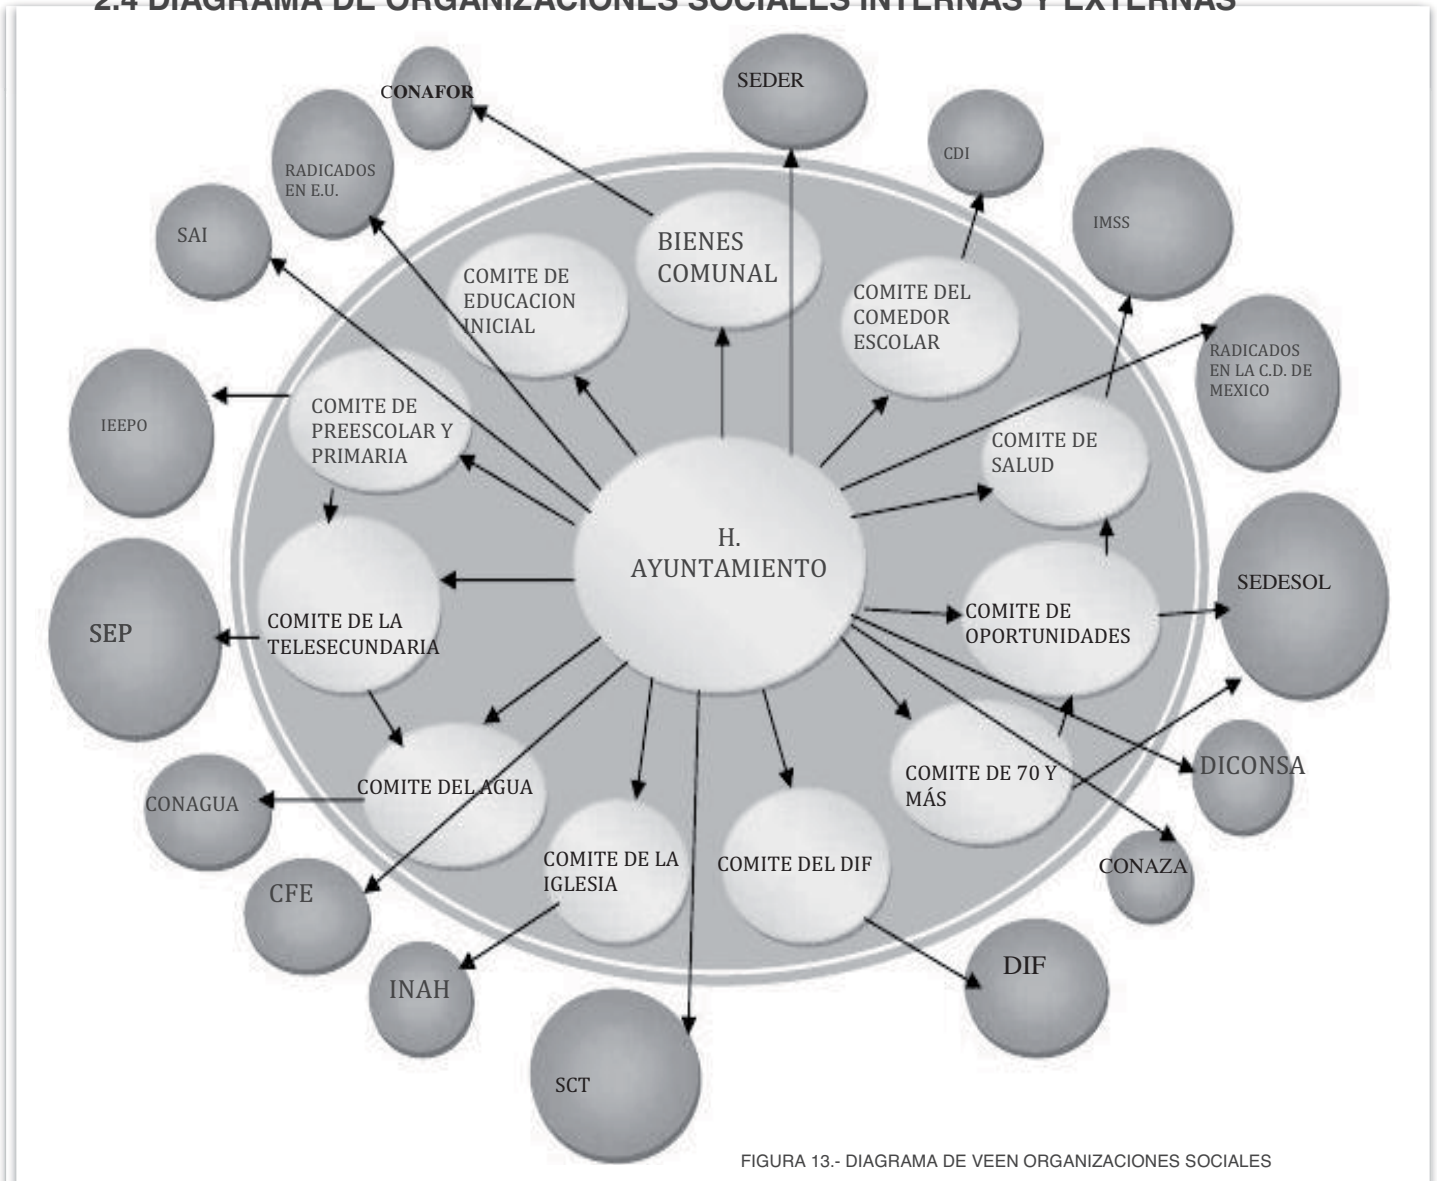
2.4 DIAGRAMA DE ORGANIZACIONES SOCIALES INTERNAS Y EXTERNAS

CONAFOR

SEDER

RADICADOS EN E.U.

CDI

SAI

IMSS

BIENES COMUNAL

COMITE DE EDUCACION INICIAL

COMITE DEL COMEDOR ESCOLAR

RADICADOS EN LA C.D. DE MEXICO

IEEPO

COMITE DE PREESCOLAR Y PRIMARIA

COMITE DE SALUD

H. AYUNTAMIENTO

SEDESOL

SEP

COMITE DE LA TELESECUNDARIA

COMITE DE OPORTUNIDADES

COMITE DE 70 Y MÁS

DICONSA

CONAGUA

COMITE DEL AGUA

COMITE DE LA IGLESIA

COMITE DEL DIF

CONAZA

CFE

INAH

DIF

SCT

FIGURA 13.- DIAGRAMA DE VEEN ORGANIZACIONES SOCIALES